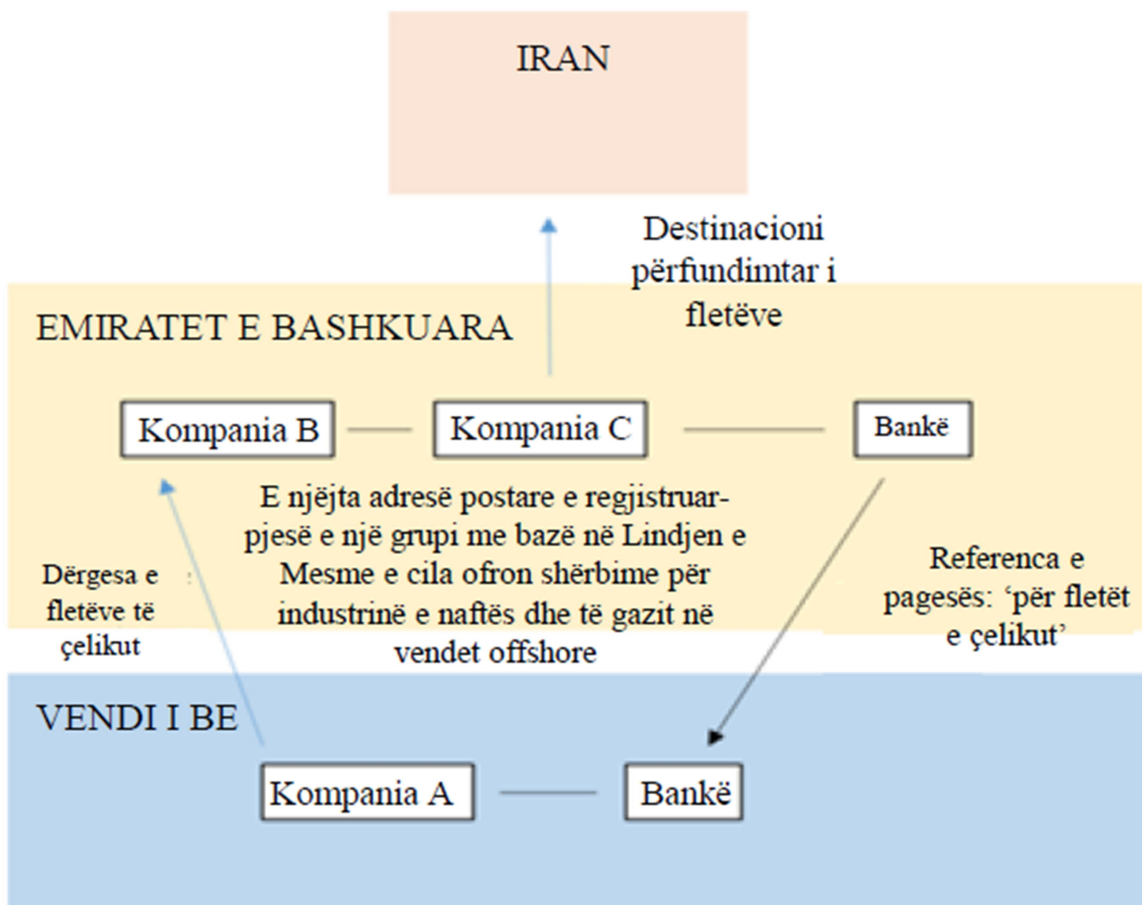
IRAN

Destinacioni përfundimtar i fletëve

EMIRATET E BASHKUARA

Kompania B

Kompania C

Bankë

E njëjta adresë postare e regjistruar-pjesë e një grupi me bazë në Lindjen e Mesme e cila ofron shërbime për industrinë e naftës dhe të gazit në vendet offshore

Dërgesa e fletëve të çelikut

Referenca e pagesës: ‘për fletët e çelikut’

VENDI I BE

Kompania A

Bankë